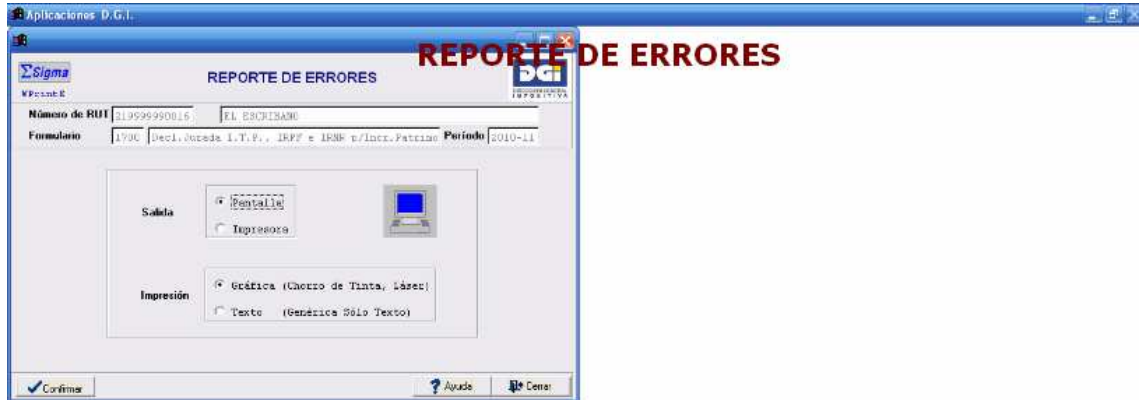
Aplicaciones D.G.I.

REPORTE DE ERRORES

Sigma
WPrintE

REPORTE DE ERRORES

DGI
DIRECCION GENERAL IMPOSITIVA

Número de RUT 219999990016 EL ESCRIBANO

Formulario 1700 Decl.Jurada I.T.P., IRPF e IRNR p/Incr.Patrimo Período 2010-11

Salida
Pantalla
Impresora

Impresión
Gráfica (Chorro de Tinta, Láser)
Texto (Genérica Sólo Texto)

Confirmar
Ayuda
Cerrar